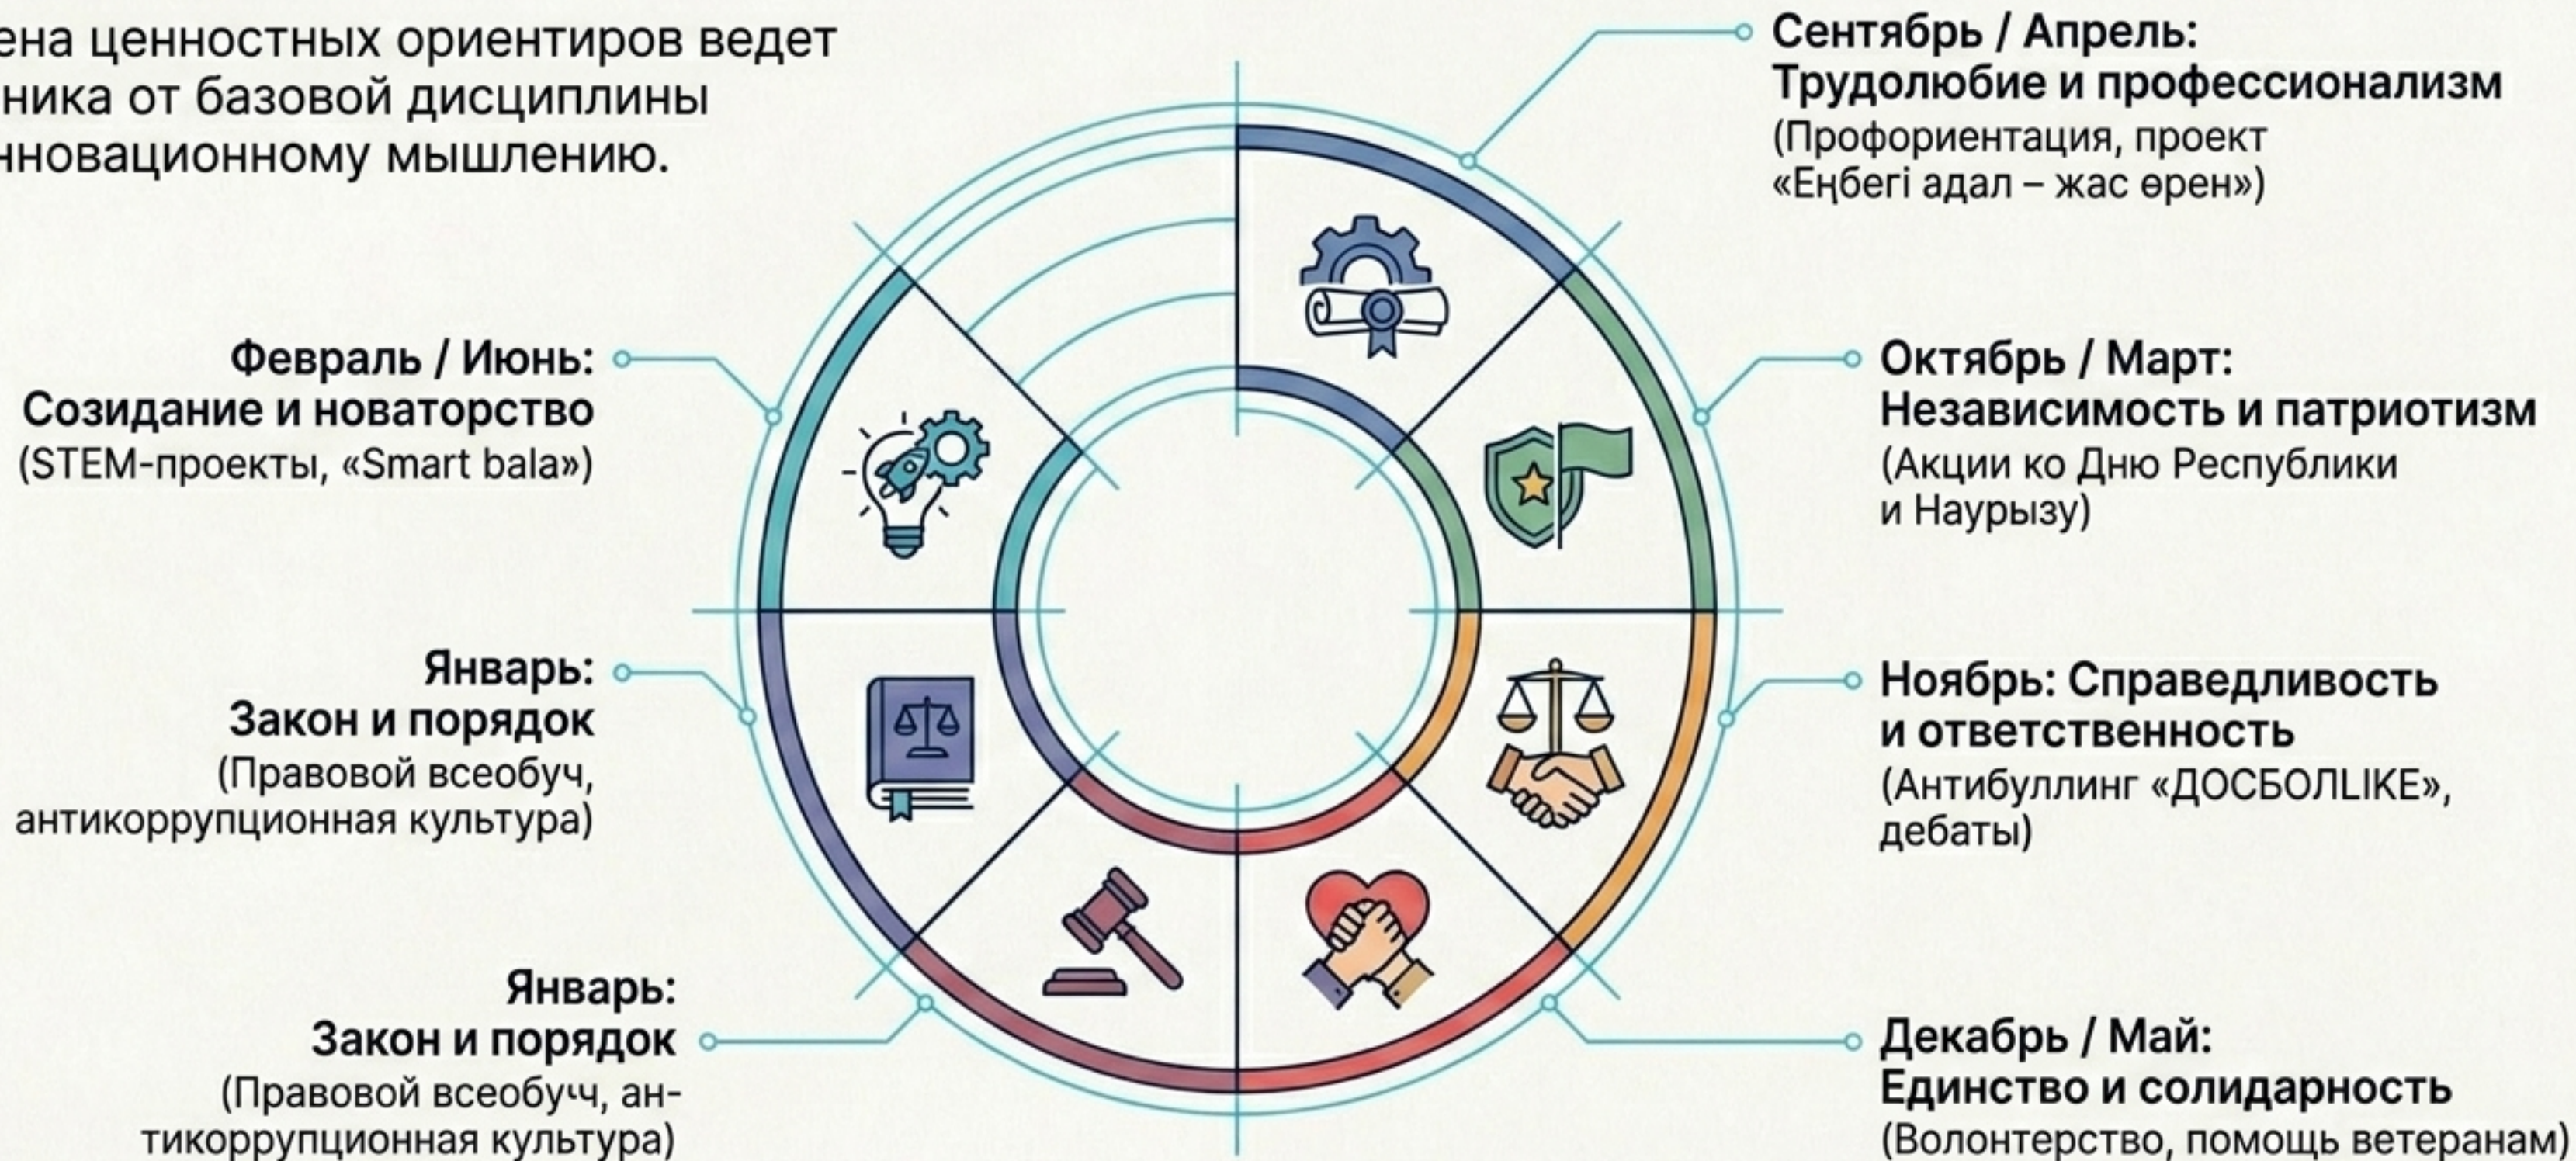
ена ценностных ориентиров ведет ника от базовой дисциплины нновационному мышлению.

Сентябрь / Апрель:
Трудолюбие и профессионализм
(Профориентация, проект «Еңбегі адал – жас өрен»)

Февраль / Июнь:
Созидание и новаторство
(STEM-проекты, «Smart bala»)

Октябрь / Март:
Независимость и патриотизм
(Акции ко Дню Республики и Наурызу)

Январь:
Закон и порядок
(Правовой всеобуч, антикоррупционная культура)

Ноябрь: Справедливость и ответственность
(Антибуллинг «ДОСБОЛLIKE», дебаты)

Январь:
Закон и порядок
(Правовой всеобуч, антикоррупционная культура)

Декабрь / Май:
Единство и солидарность
(Волонтерство, помощь ветеранам)